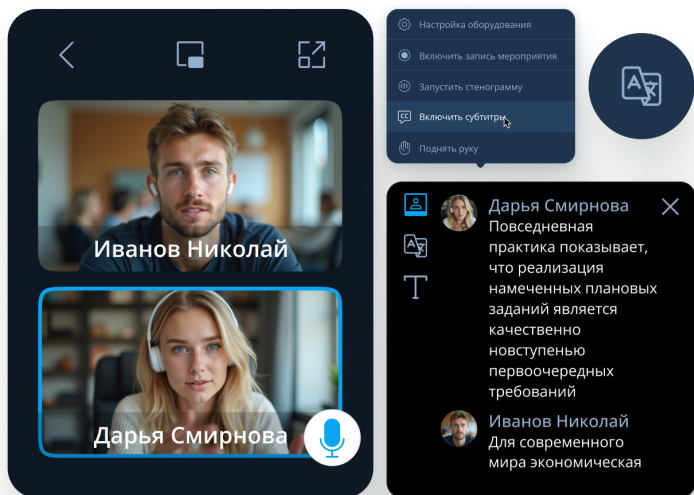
Иванов Николай

Дарья Смирнова

Настройка оборудования

Включить запись мероприятия

Запустить стенограмму

Включить субтитры

Поднять руку

Дарья Смирнова
Повседневная практика показывает, что реализация намеченных плановых заданий является качественно новстуденью первоочередных требований

Иванов Николай
Для современного мира экономическая